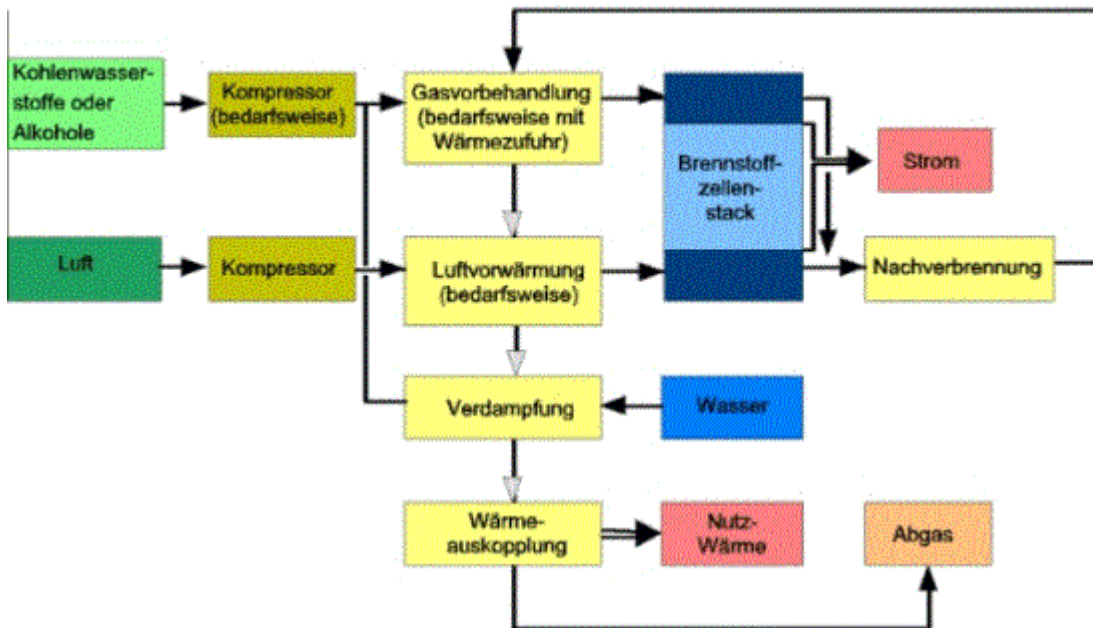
Kohlenwasserstoffe oder Alkohole

Kompressor (bedarfsweise)

Gasvorbehandlung (bedarfsweise mit Wärmezufuhr)

Brennstoffzellenstack

Strom

Luft

Kompressor

Luftvorwärmung (bedarfsweise)

Nachverbrennung

Verdampfung

Wasser

Wärmeauskopplung

Nutz-Wärme

Abgas